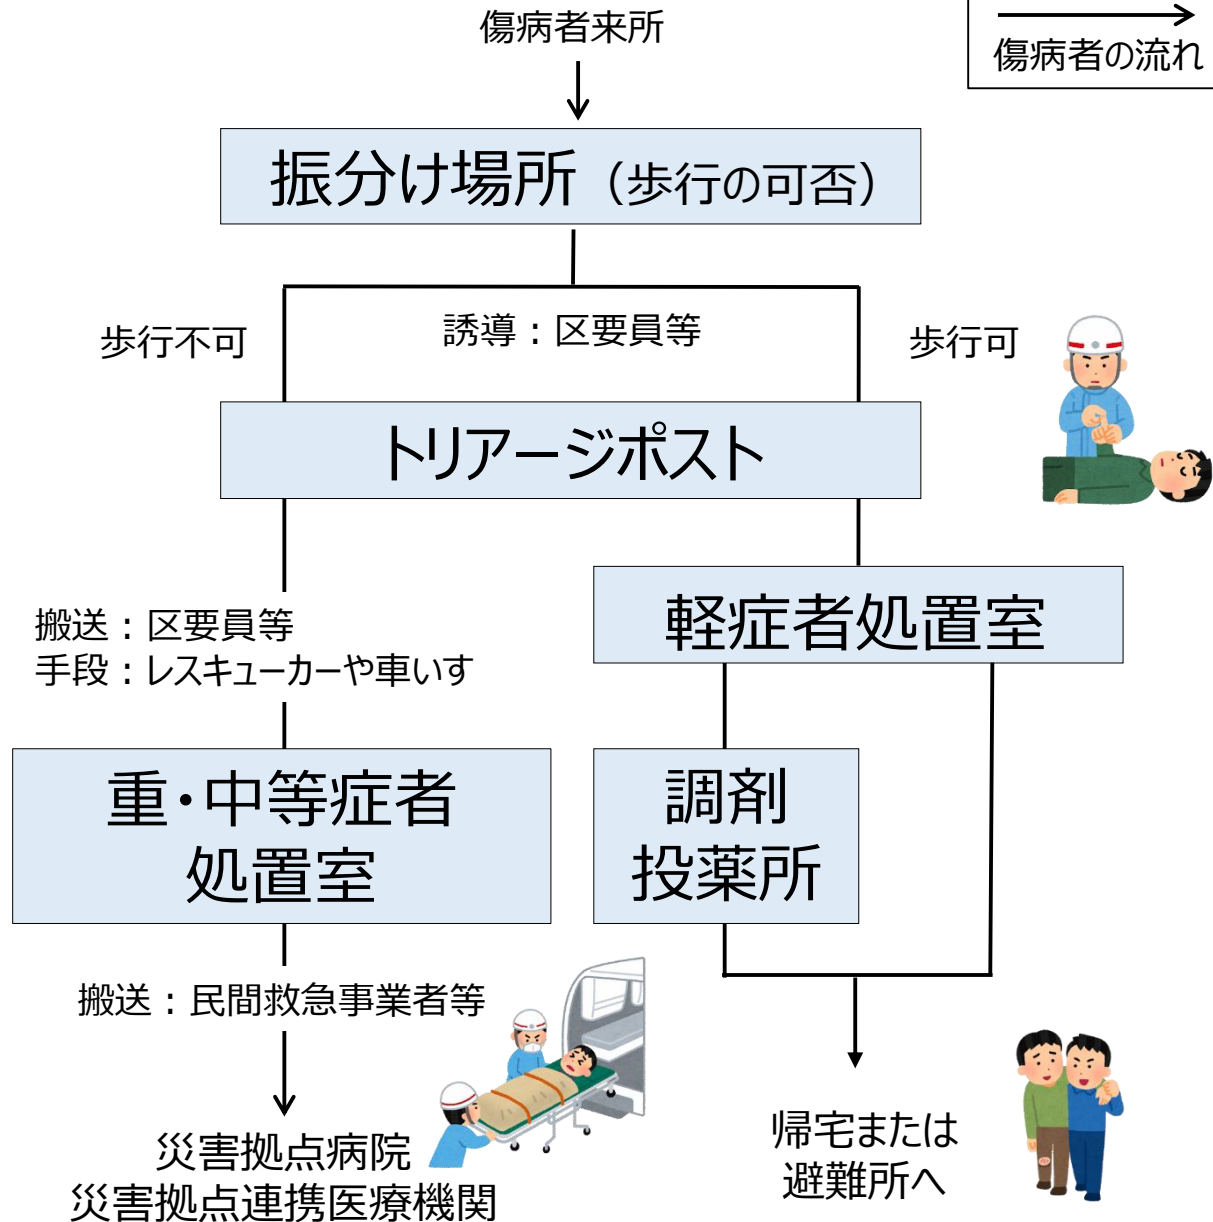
傷病者来所

傷病者の流れ

振分け場所（歩行の可否）

歩行不可

誘導：区要員等

歩行可

トリアージポスト

軽症者処置室

搬送：区要員等
手段：レスキューカーや車いす

重・中等症者
処置室

調剤
投薬所

搬送：民間救急事業者等

災害拠点病院
災害拠点連携医療機関

帰宅または
避難所へ